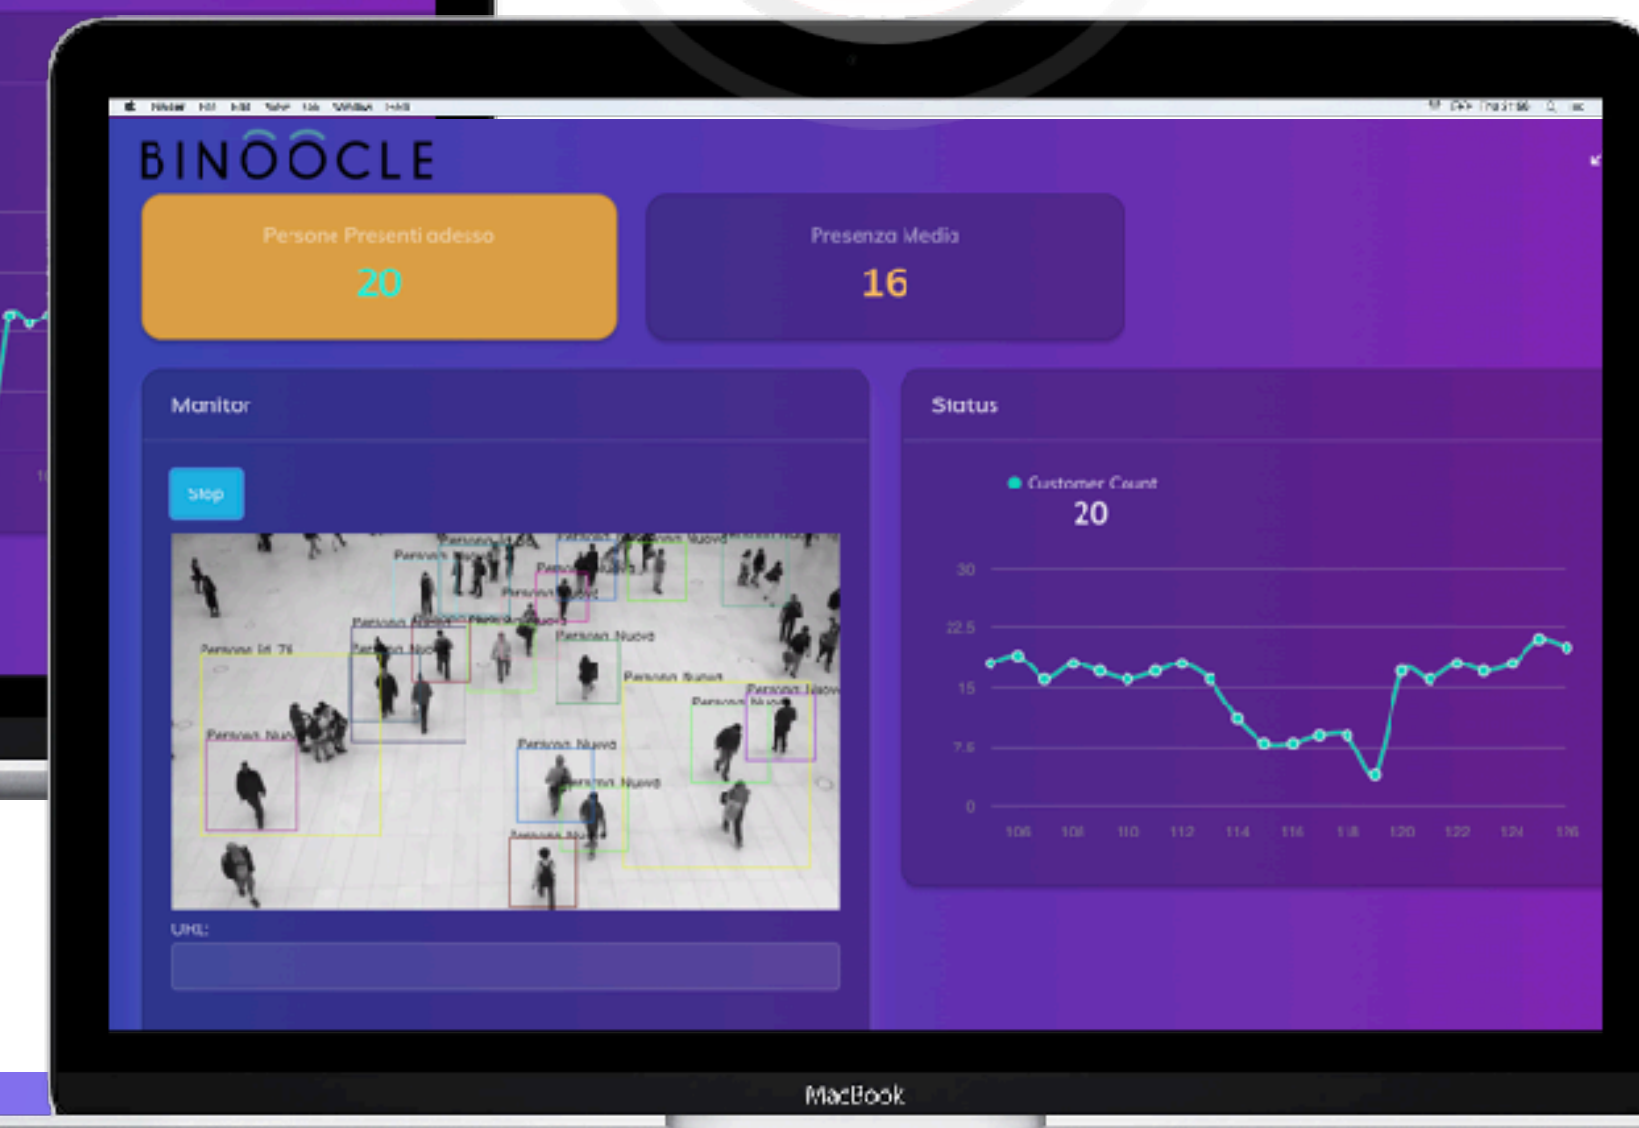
BINOOCLE

Persone Presenti adesso
20

Presenza Media
16

Monitor

Stop

Persona Nuova
Persona Nuova
Persona Id 76
Persona Nuova
Persona Nuova
Persona Nuova
Persona Nuova
Persona Nuova
Persona Nuova
Persona Nuova

URL:

Status

Customer Count
20

30
22.5
15
7.5
0

106 108 110 112 114 116 118 120 122 124 126

MacBook